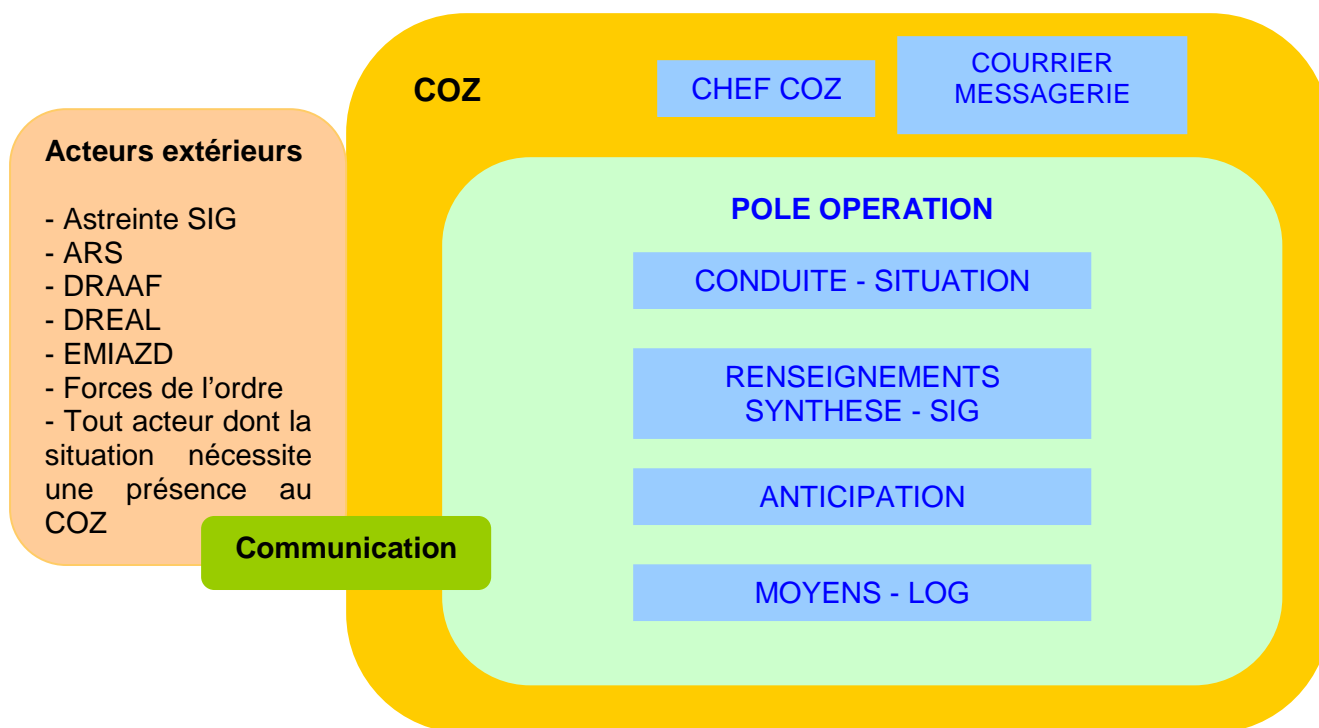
Acteurs extérieurs

- Astreinte SIG
- ARS
- DRAAF
- DREAL
- EMIAZD
- Forces de l’ordre
- Tout acteur dont la situation nécessite une présence au COZ

Communication

COZ

CHEF COZ

COURRIER MESSAGERIE

POLE OPERATION

CONDUITE - SITUATION

RENSEIGNEMENTS SYNTHESE - SIG

ANTICIPATION

MOYENS - LOG